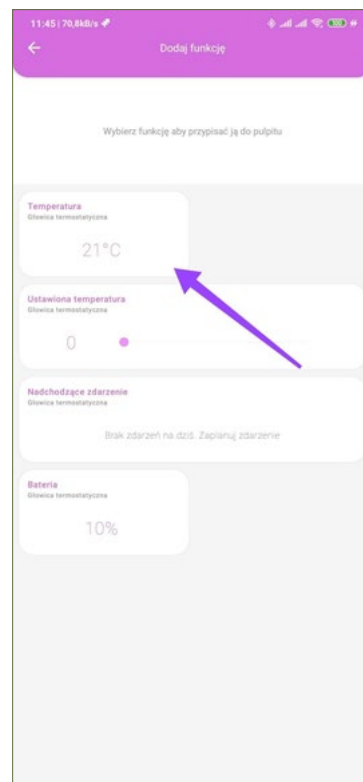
11:45 | 70,8kB/s

Dodaj funkcję

Wybierz funkcję aby przypisać ją do pulpitu

Temperatura
Głowica termostatyczna

21°C

Ustawiona temperatura
Głowica termostatyczna

0

Nadchodzące zdarzenie
Głowica termostatyczna

Brak zdarzeń na dziś. Zaplanuj zdarzenie

Bateria
Głowica termostatyczna

10%